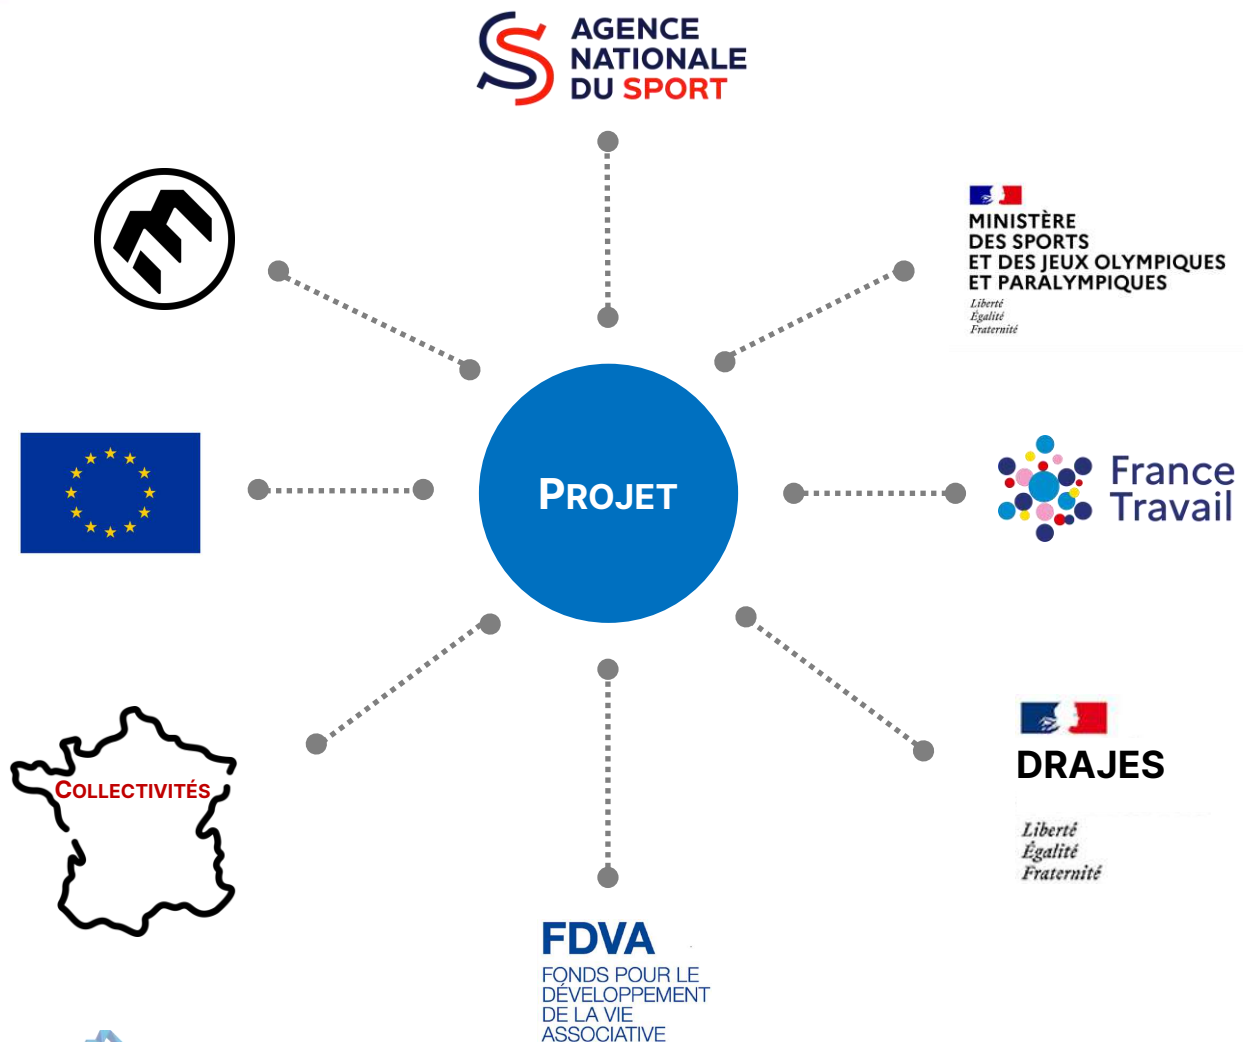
AGENCE NATIONALE DU SPORT

MINISTÈRE DES SPORTS ET DES JEUX OLYMPIQUES ET PARALYMPIQUES
Liberté Égalité Fraternité

PROJET

France Travail

COLLECTIVITÉS

DRAJES
Liberté Égalité Fraternité

FDVA
FONDS POUR LE DÉVELOPPEMENT DE LA VIE ASSOCIATIVE